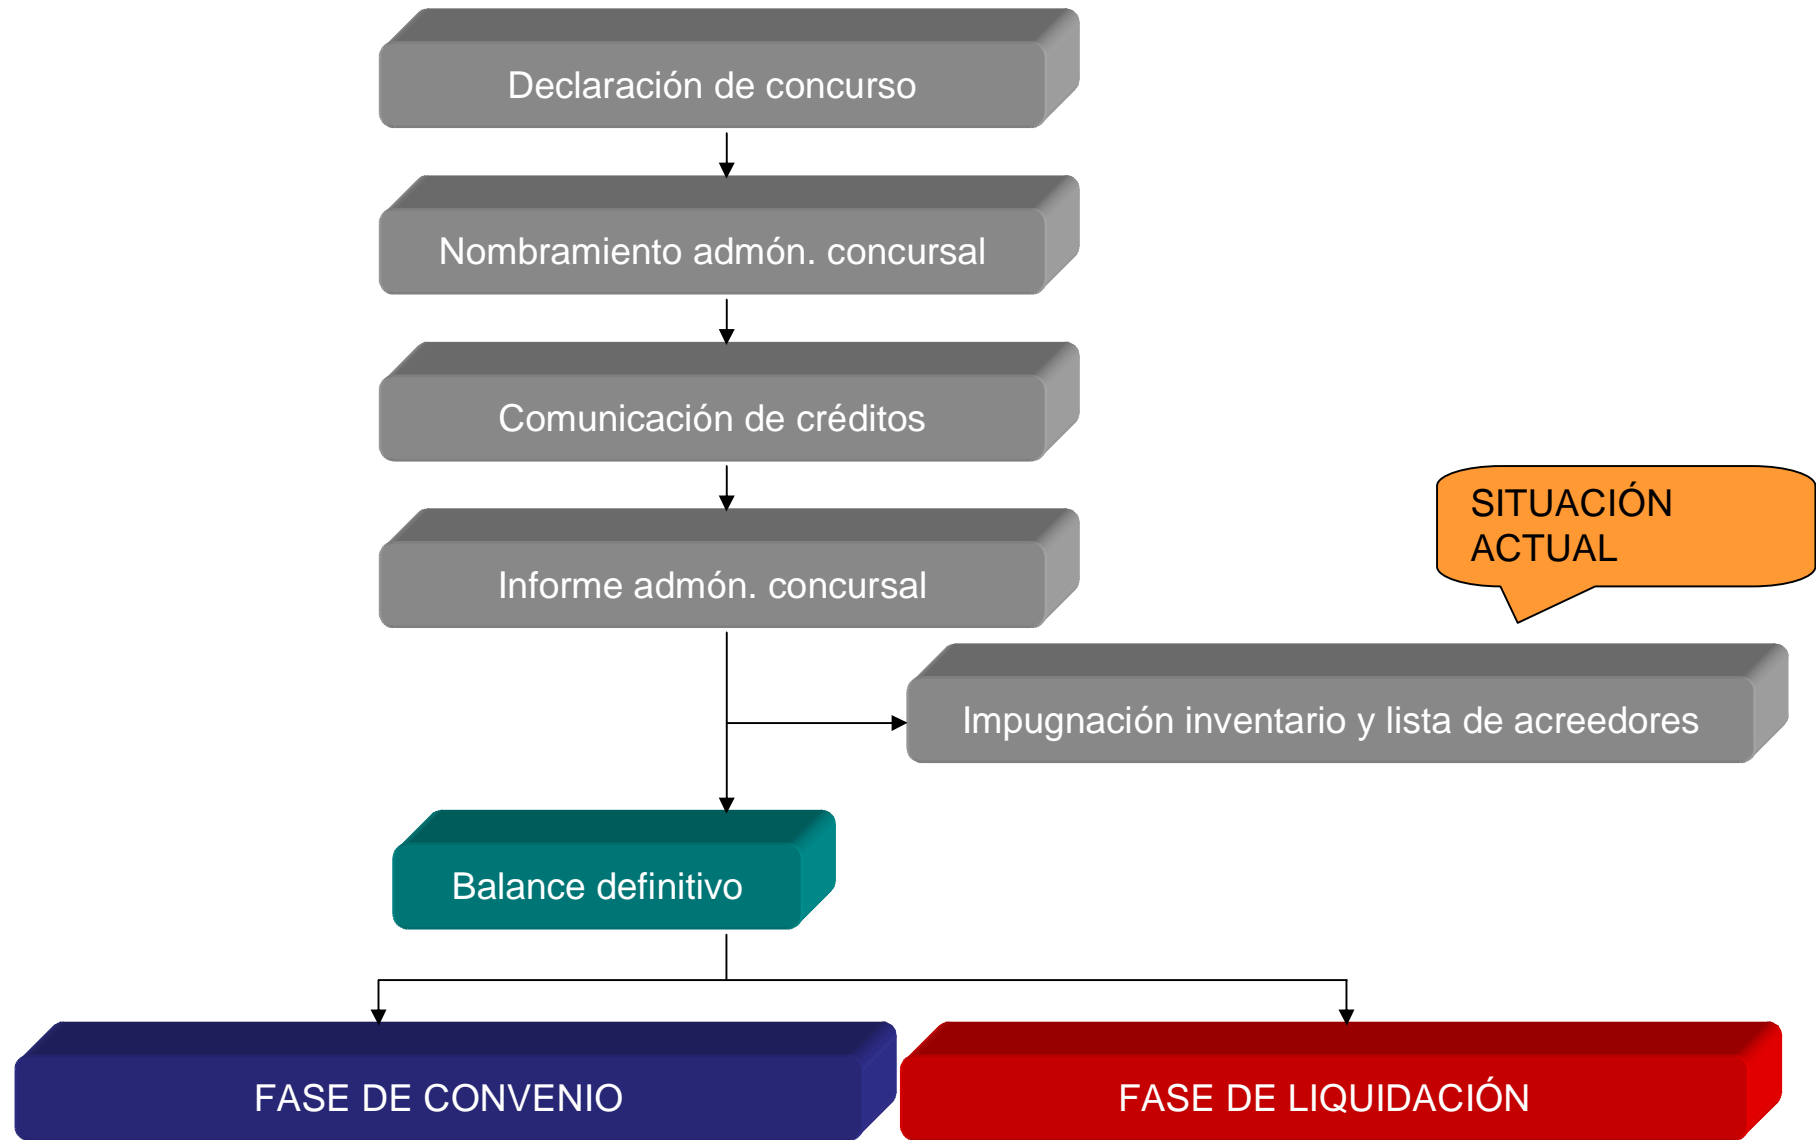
Declaración de concurso

Nombramiento admón. concursal

Comunicación de créditos

SITUACIÓN ACTUAL

Informe admón. concursal

Impugnación inventario y lista de acreedores

Balance definitivo

FASE DE CONVENIO

FASE DE LIQUIDACIÓN